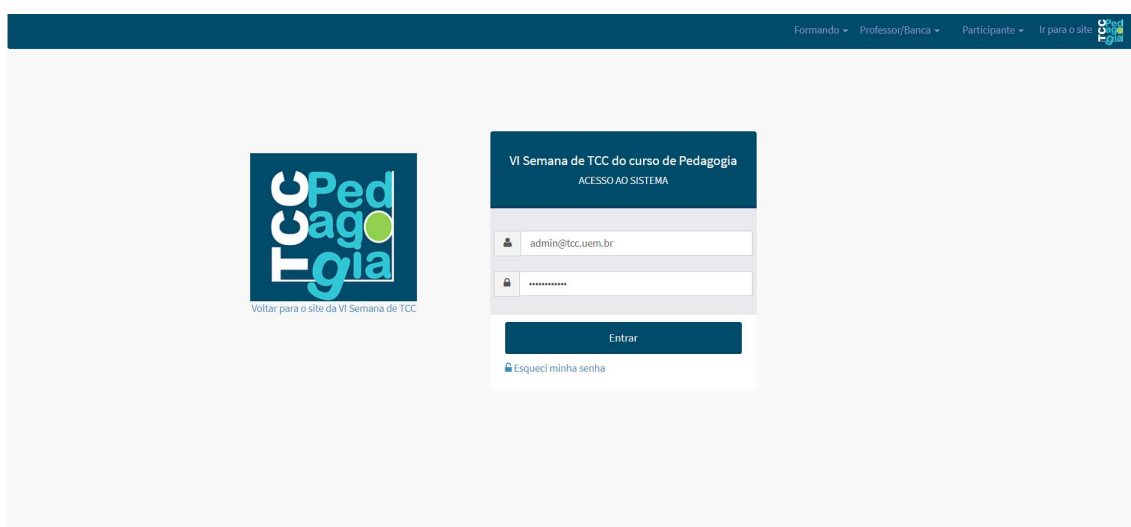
Formando ▾ Professor/Banca ▾ Participante ▾ Ir para o site

TCC Ped ag gia

TCC Ped ag gia

Voltar para o site da VI Semana de TCC

VI Semana de TCC do curso de Pedagogia
ACESSO AO SISTEMA

admin@tcc.uem.br

••••••••••••

Entrar

Esqueci minha senha